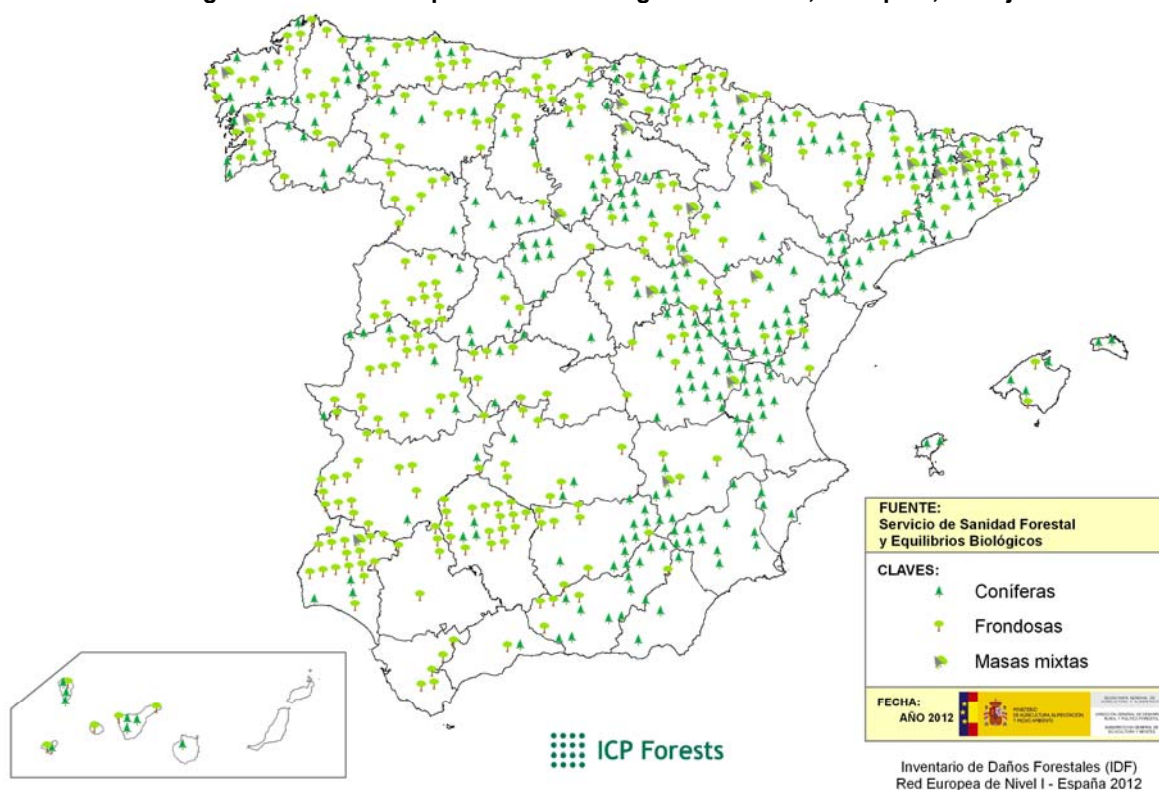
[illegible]

FUENTE:
Servicio de Sanidad Forestal
y Equilibrios Biológicos

CLAVES:
Coníferas
Frondosas
Masas mixtas

FECHA:
AÑO 2012

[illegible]

ICP Forests

Inventario de Daños Forestales (IDF)
Red Europea de Nivel I - España 2012